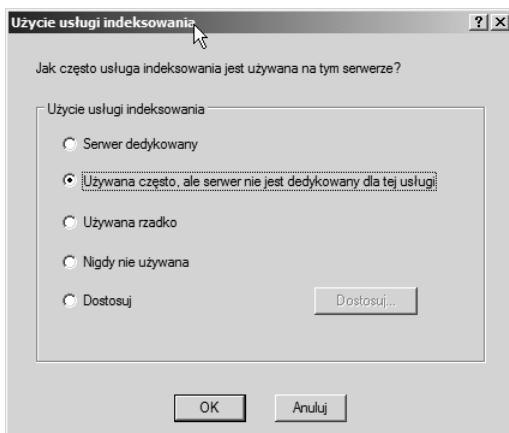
Użycie usługi indeksowania

?
X

Jak często usługa indeksowania jest używana na tym serwerze?

Użycie usługi indeksowania

Serwer dedykowany

Używana często, ale serwer nie jest dedykowany dla tej usługi

Używana rzadko

Nigdy nie używana

Dostosuj

Dostosuj...

OK

Anuluj